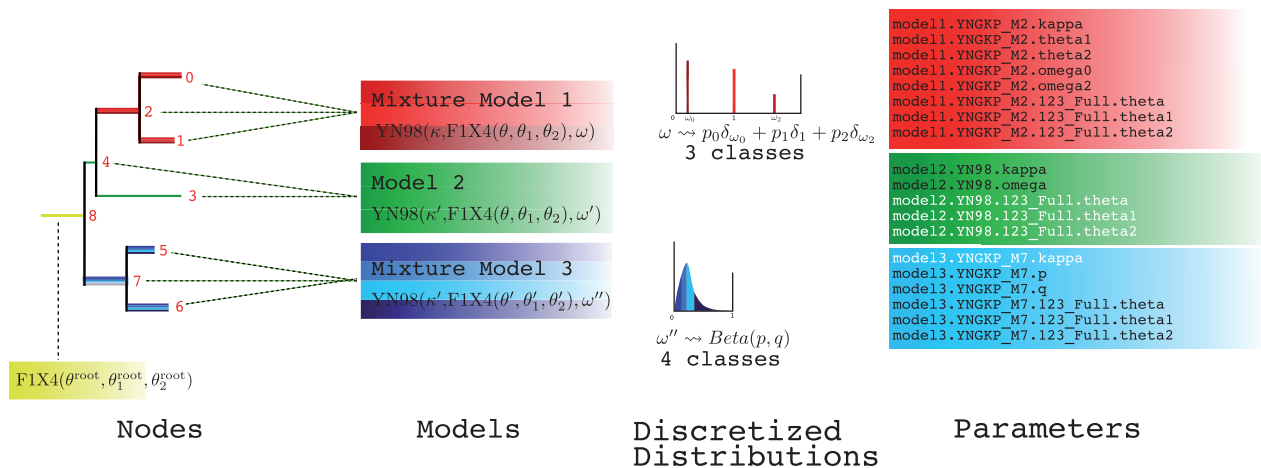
0

2

1

4

3

8

5

7

6

$F1X4(\theta^{root}, \theta_1^{root}, \theta_2^{root})$

Mixture Model 1

$YN98(\kappa, F1X4(\theta, \theta_1, \theta_2), \omega)$

Model 2

$YN98(\kappa', F1X4(\theta, \theta_1, \theta_2), \omega')$

Mixture Model 3

$YN98(\kappa', F1X4(\theta', \theta_1', \theta_2'), \omega'')$

0 $\omega_0$ 1 $\omega_2$

$\omega \rightsquigarrow p_0\delta_{\omega_0} + p_1\delta_1 + p_2\delta_{\omega_2}$

3 classes

0 1

$\omega'' \rightsquigarrow Beta(p, q)$

4 classes

model1.YNGKP_M2.kappa
model1.YNGKP_M2.theta1
model1.YNGKP_M2.theta2
model1.YNGKP_M2.omega0
model1.YNGKP_M2.omega2
model1.YNGKP_M2.123_Full.theta
model1.YNGKP_M2.123_Full.theta1
model1.YNGKP_M2.123_Full.theta2

model2.YN98.kappa
model2.YN98.omega
model2.YN98.123_Full.theta
model2.YN98.123_Full.theta1
model2.YN98.123_Full.theta2

model3.YNGKP_M7.kappa
model3.YNGKP_M7.p
model3.YNGKP_M7.q
model3.YNGKP_M7.123_Full.theta
model3.YNGKP_M7.123_Full.theta1
model3.YNGKP_M7.123_Full.theta2

Nodes

Models

Discretized Distributions

Parameters